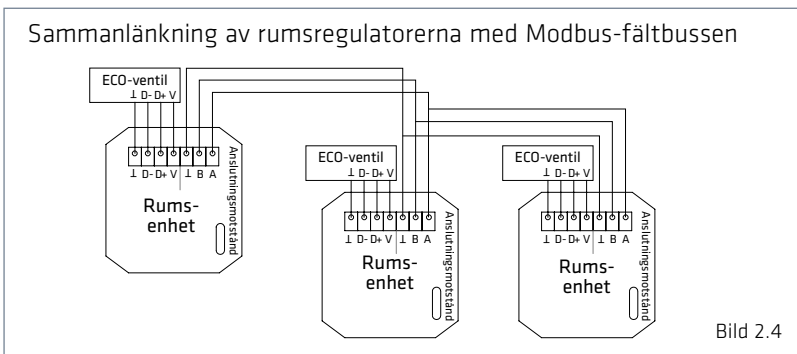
Sammanlänkning av rumsregulatorerna med Modbus-fältbussen

ECO-ventil
⊥ D- D+ V

⊥ D- D+ V ⊥ B A
Anslutningsmotstånd
Rums-
enhet

ECO-ventil
⊥ D- D+ V

⊥ D- D+ V ⊥ B A
Anslutningsmotstånd
Rums-
enhet

ECO-ventil
⊥ D- D+ V

⊥ D- D+ V ⊥ B A
Anslutningsmotstånd
Rums-
enhet

Bild 2.4